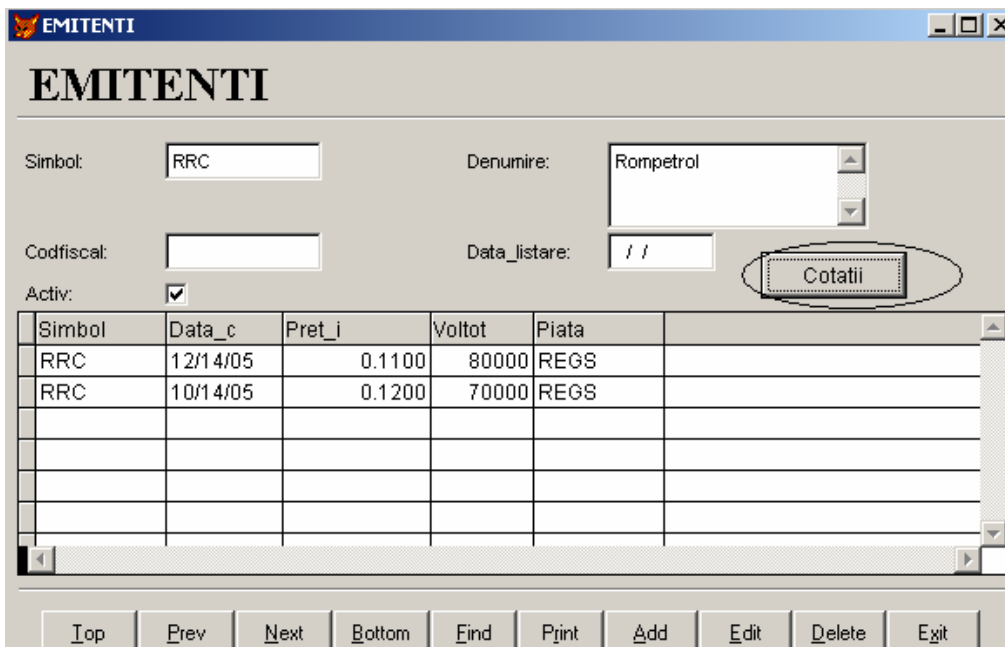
EMITENTI

EMITENTI

Simbol: RRC

Denumire: Rompetrol

Codfiscal:

Data_listare: / /

Cotatii

Activ: ☑

| Simbol | Data_c | Pret_i | Voltot | Piata |
|---|---|---|---|---|
| RRC | 12/14/05 | 0.1100 | 80000 | REGS |
| RRC | 10/14/05 | 0.1200 | 70000 | REGS |

Top Prev Next Bottom Find Print Add Edit Delete Exit